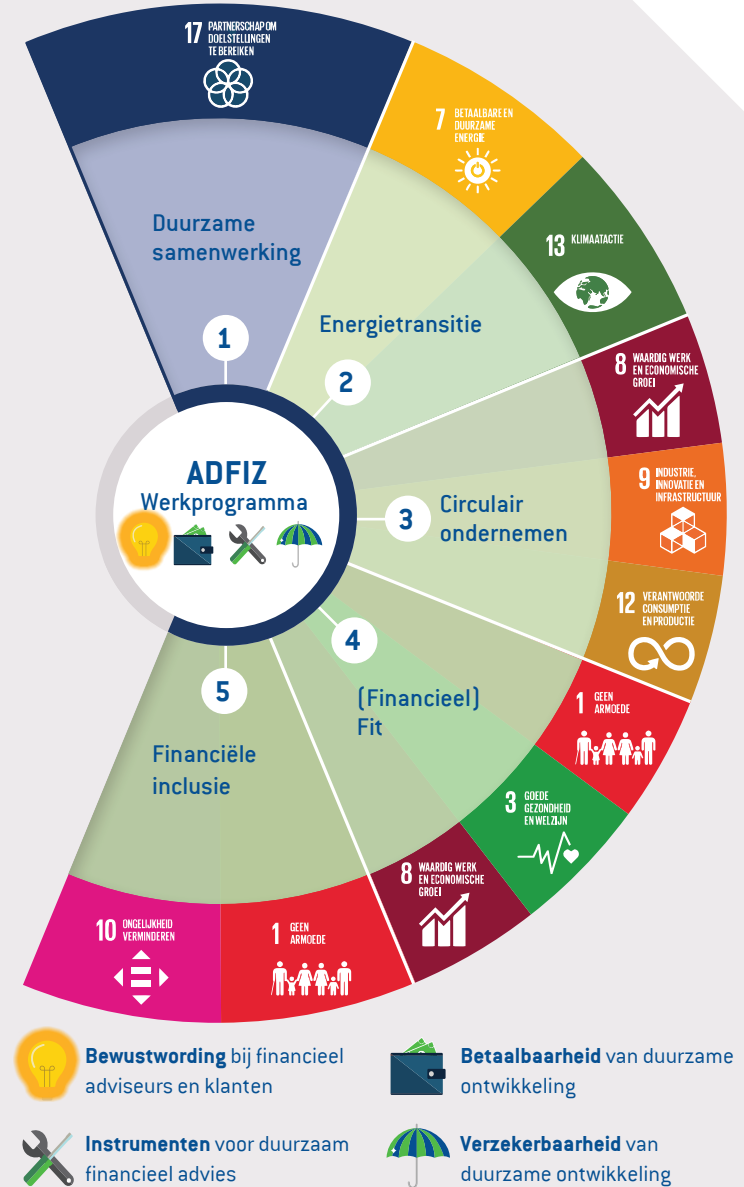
17 PARTNERSCHAP OM DOELSTELLINGEN TE BEREIKEN

7 BETAALBARE EN DUURZAME ENERGIE

13 KLIMAATACTIE

8 WAARDIG WERK EN ECONOMISCHE GROEI

9 INDUSTRIE, INNOVATIE EN INFRASTRUCTUUR

12 VERANTWOORDE CONSUMPTIE EN PRODUCTIE

1 GEEN ARMOEDE

3 GOEDE GEZONDHEID EN WELZIJN

8 WAARDIG WERK EN ECONOMISCHE GROEI

1 GEEN ARMOEDE

10 ONGELIJKHEID VERMINDEREN

Duurzame samenwerking

1

Energietransitie

2

ADFIZ Werkprogramma

3 Circulair ondernemen

4 (Financieel) Fit

5

Financiële inclusie

Bewustwording bij financieel adviseurs en klanten

Betaalbaarheid van duurzame ontwikkeling

Instrumenten voor duurzaam financieel advies

Verzekerbaarheid van duurzame ontwikkeling